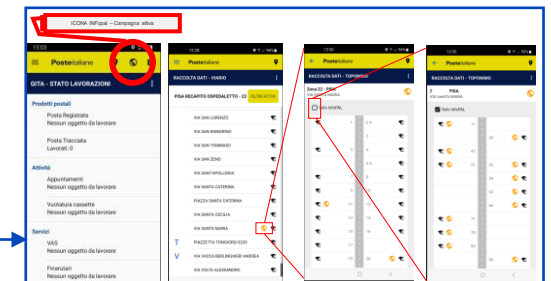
ICONA INFOpal – Campagna attiva

15:03

Posteitaliane

GITA - STATO LAVORAZIONI

Prodotti postali

Posta Registrata
Nessun oggetto da lavorare

Posta Tracciata
Lavorati: 0

Attività

Appuntamenti
Nessun oggetto da lavorare

Vuotature cassette
Nessun oggetto da lavorare

Servizi

VAS
Nessun oggetto da lavorare

Finanziari
Nessun oggetto da lavorare

12:38

Posteitaliane

RACCOLTA DATI - VIARIO

PISA RECAPITO OSPEDALETTO - 22

FILTRI ATTIVI

VIA SAN LORENZO
VIA SAN RANIERINO
VIA SAN TOMMASO
VIA SAN ZENO
VIA SANT'APOLLONIA
VIA SANTA CATERINA
PIAZZA SANTA CATERINA
VIA SANTA CECILIA
VIA SANTA MARIA
T PIAZZETTA TONGIORGI EZIO
V VIA VACCA BERLINGHIERI ANDREA
VIA VOLTE ALESSANDRO

RACCOLTA DATI - TOPONIMO

Zona 22 - PISA
VIA SANTA MARIA

Solo InfoPAL

RACCOLTA DATI - TOPONIMO

PISA
VIA SANTA MARIA

Solo InfoPAL